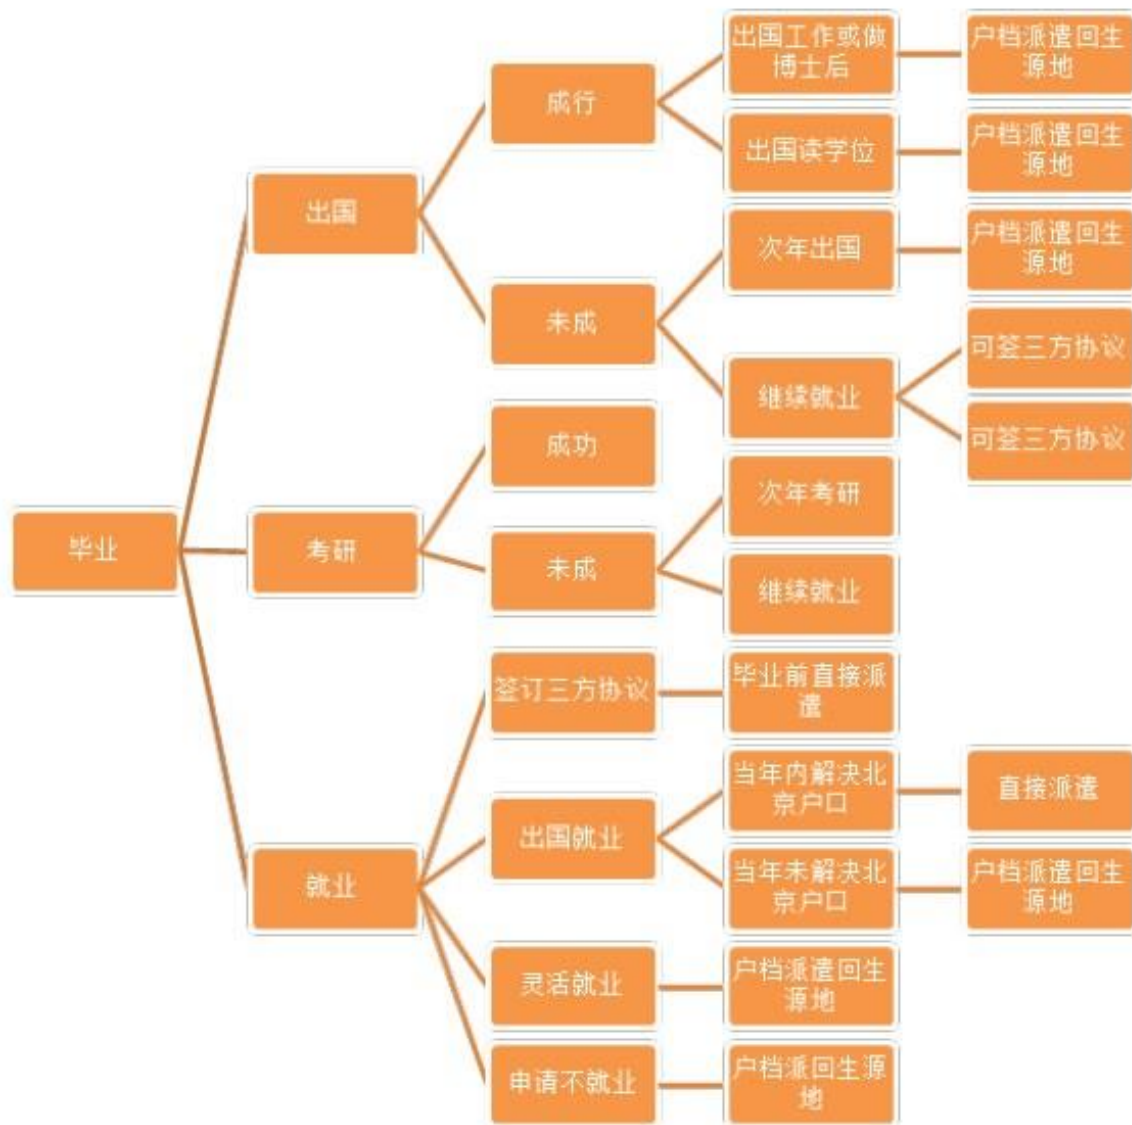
毕业

出国

成行

出国工作或做博士后

户档派遣回生源地

出国读学位

户档派遣回生源地

未成

次年出国

户档派遣回生源地

继续就业

可签三方协议

可签三方协议

考研

成功

未成

次年考研

继续就业

就业

签订三方协议

毕业前直接派遣

出国就业

当年内解决北京户口

直接派遣

当年未解决北京户口

户档派遣回生源地

灵活就业

户档派遣回生源地

申请不就业

户档派回生源地